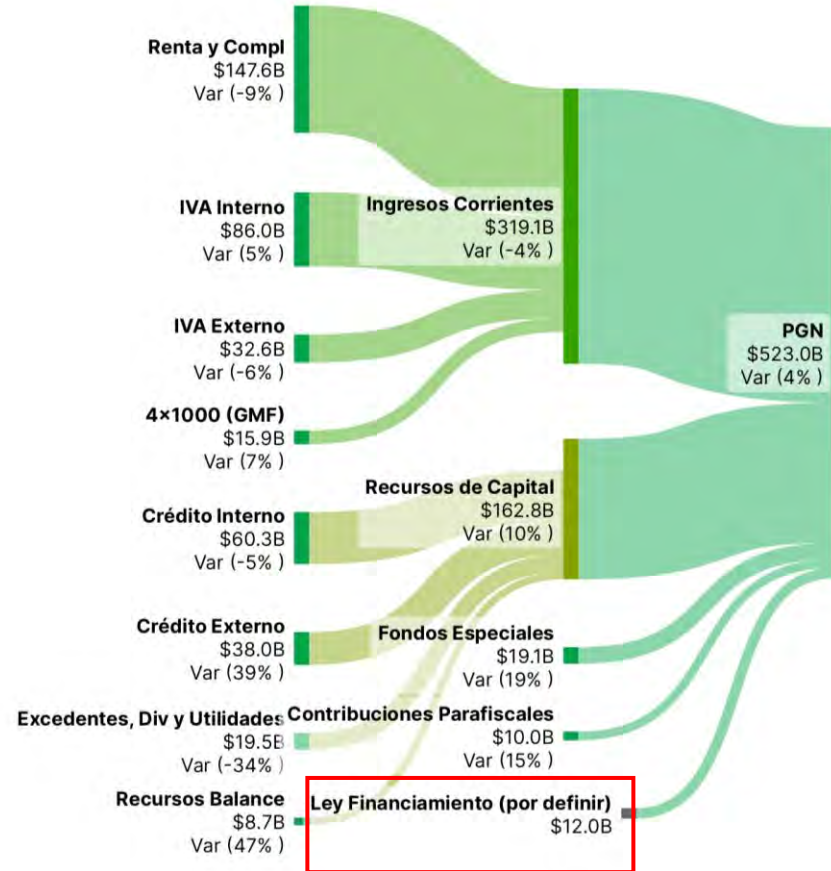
Renta y Compl
$147.6B
Var (-9% )

IVA Interno
$86.0B
Var (5% )

Ingresos Corrientes
$319.1B
Var (-4% )

IVA Externo
$32.6B
Var (-6% )

PGN
$523.0B
Var (4% )

4×1000 (GMF)
$15.9B
Var (7% )

Recursos de Capital
$162.8B
Var (10% )

Crédito Interno
$60.3B
Var (-5% )

Crédito Externo
$38.0B
Var (39% )

Fondos Especiales
$19.1B
Var (19% )

Excedentes, Div y Utilidades
$19.5B
Var (-34% )

Contribuciones Parafiscales
$10.0B
Var (15% )

Recursos Balance
$8.7B
Var (47% )

Ley Financiamiento (por definir)
$12.0B